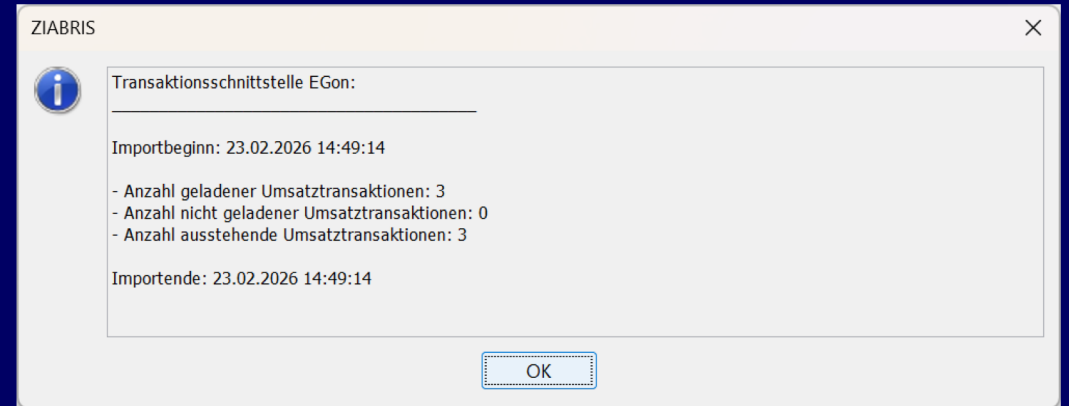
ZIABRIS

Transaktionsschnittstelle EGon:
________________________________________

Importbeginn: 23.02.2026 14:49:14

- Anzahl geladener Umsatztransaktionen: 3
- Anzahl nicht geladener Umsatztransaktionen: 0
- Anzahl ausstehende Umsatztransaktionen: 3

Importende: 23.02.2026 14:49:14

OK